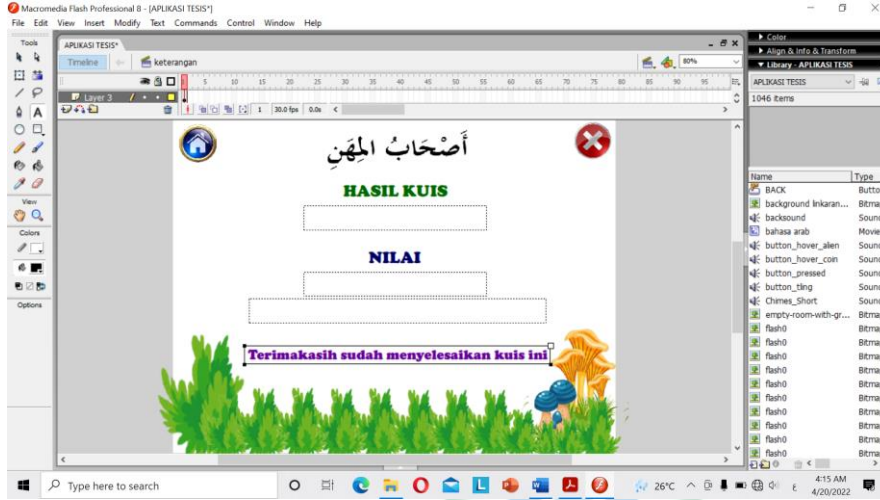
Macromedia Flash Professional 8 - [APLIKASI TESIS*]

File Edit View Insert Modify Text Commands Control Window Help

Tools

View

Colors

Options

APLIKASI TESIS*

Timeline

keterangan

80%

Layer 3

5 10 15 20 25 30 35 40 45 50 55 60 65 70 75 80 85 90 95

1 30.0 fps 0.0s

أَصْحَابُ المِهَنِ

HASIL KUIS

NILAI

Terimakasih sudah menyelesaikan kuis ini

Color

Align & Info & Transform

Library - APLIKASI TESIS

APLIKASI TESIS

1046 items

| Name | Type |
|---|---|
| BACK | Butto |
| background linkaran... | Bitma |
| backsound | Sound |
| bahasa arab | Movie |
| button_hover_alien | Sound |
| button_hover_coin | Sound |
| button_pressed | Sound |
| button_ting | Sound |
| Chimes_Short | Sound |
| empty-room-with-gr... | Bitma |
| flash0 | Bitma |
| flash0 | Bitma |
| flash0 | Bitma |
| flash0 | Bitma |
| flash0 | Bitma |
| flash0 | Bitma |
| flash0 | Bitma |
| flash0 | Bitma |
| flash0 | Bitma |
| flash0 | Bitma |
| flash0 | Bitma |

Type here to search

26°C

4:15 AM
4/20/2022